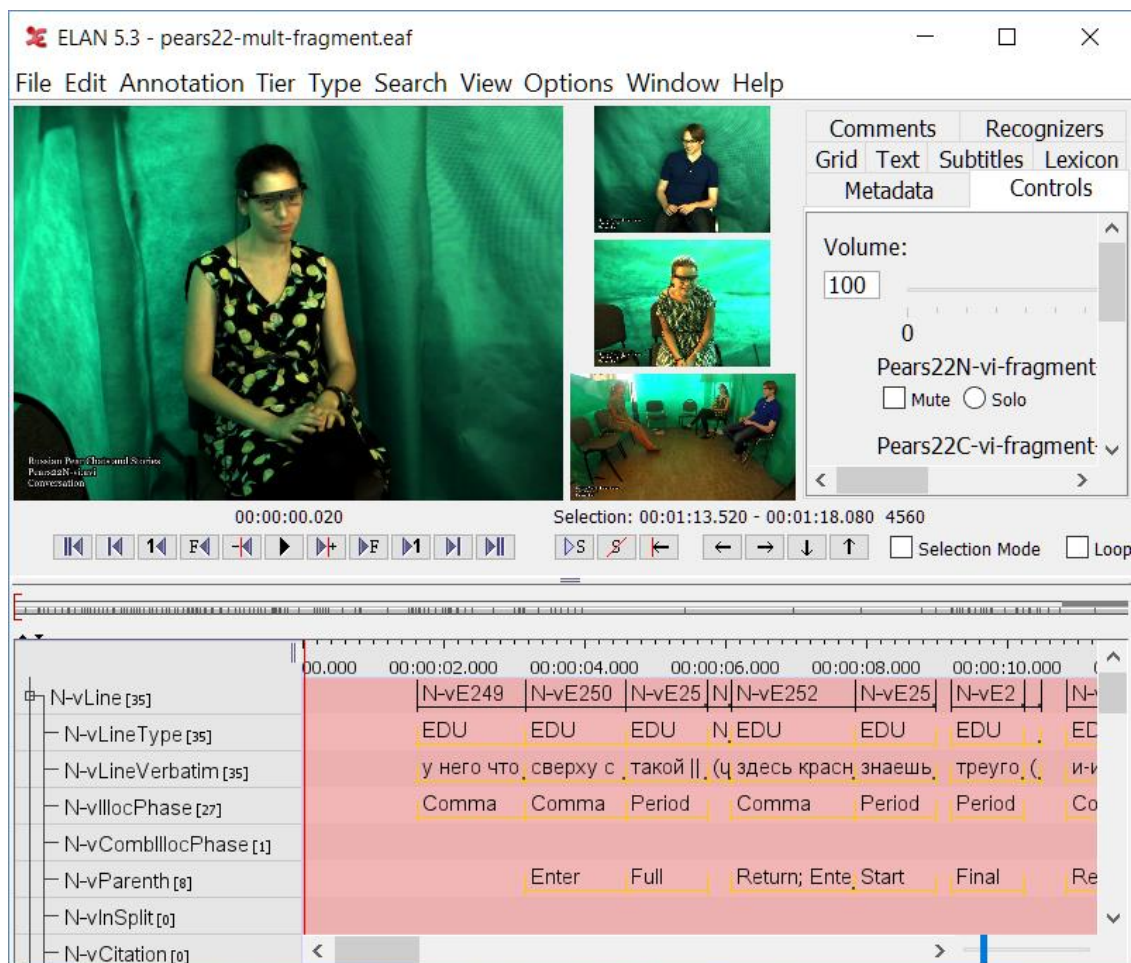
ELAN 5.3 - pears22-mult-fragment.eaf

File Edit Annotation Tier Type Search View Options Window Help

Comments Recognizers
Grid Text Subtitles Lexicon
Metadata Controls

Volume:
100
0
Pears22N-vi-fragment
Mute Solo
Pears22C-vi-fragment

Russian Pear Chats and Stories
Pears22N-vi
Conversation

00:00:00.020
Selection: 00:01:13.520 - 00:01:18.080 4560
Selection Mode Loop

00.000 00:00:02.000 00:00:04.000 00:00:06.000 00:00:08.000 00:00:10.000

| Tier | | | | | | | | |
|---|---|---|---|---|---|---|---|---|
| N-vLine [35] | N-vE249 | N-vE250 | N-vE25 | N | N-vE252 | N-vE25 | N-vE2 | N-v |
| N-vLineType [35] | EDU | EDU | EDU | N | EDU | EDU | EDU | ED |
| N-vLineVerbatim [35] | у него что | сверху с | такой \|\| | (ц | здесь красн | знаешь | треуго ( | и-и |
| N-vIllocPhase [27] | Comma | Comma | Period | | Comma | Period | Period | Co |
| N-vCombIllocPhase [1] | | | | | | | | |
| N-vParenth [8] | | Enter | Full | | Return; Ente | Start | Final | Re |
| N-vInSplit [0] | | | | | | | | |
| N-vCitation [0] | | | | | | | | |